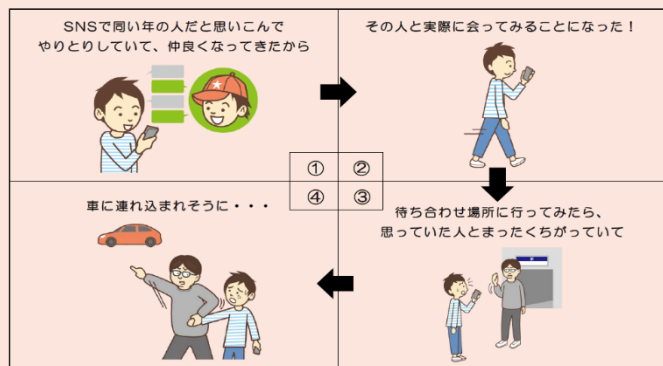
SNSで同い年の人だと思いこんで
やりとりしていて、仲良くなってきたから

その人と実際に会ってみることになった！

| ① | ② |
|---|---|
| ④ | ③ |

待ち合わせ場所に行ってみたら、
思っていた人とまったくちがっていて

車に連れ込まれそうに・・・